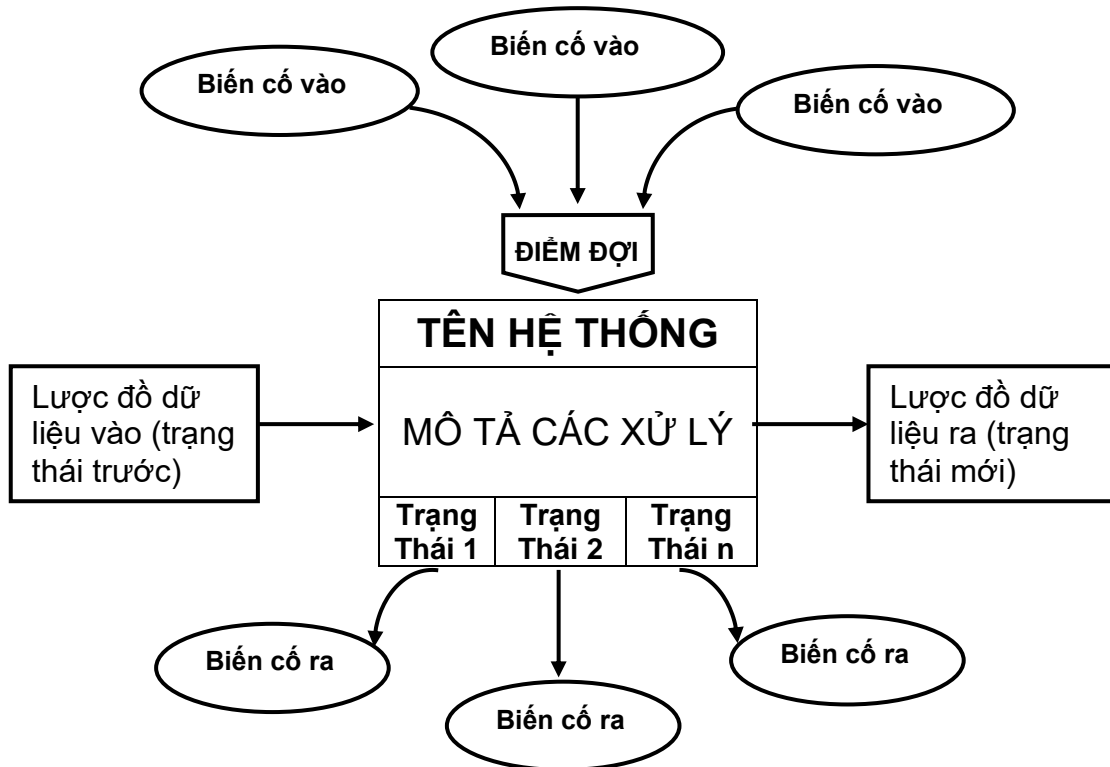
Biến cố vào

Biến cố vào

Biến cố vào

ĐIỂM ĐỢI

TÊN HỆ THỐNG

Lược đồ dữ liệu vào (trạng thái trước)

MÔ TẢ CÁC XỬ LÝ

Lược đồ dữ liệu ra (trạng thái mới)

| Trạng Thái 1 | Trạng Thái 2 | Trạng Thái n |
|---|---|---|

Biến cố ra

Biến cố ra

Biến cố ra